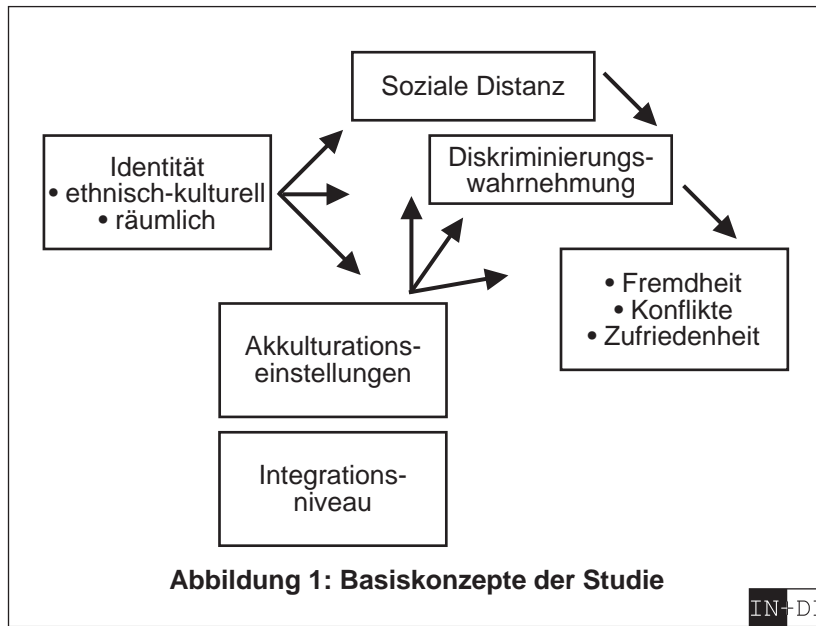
Soziale Distanz

Identität
• ethnisch-kulturell
• räumlich

Diskriminierungswahrnehmung

• Fremdheit
• Konflikte
• Zufriedenheit

Akkulturationseinstellungen

Integrationsniveau

Abbildung 1: Basiskonzepte der Studie

IN-DI